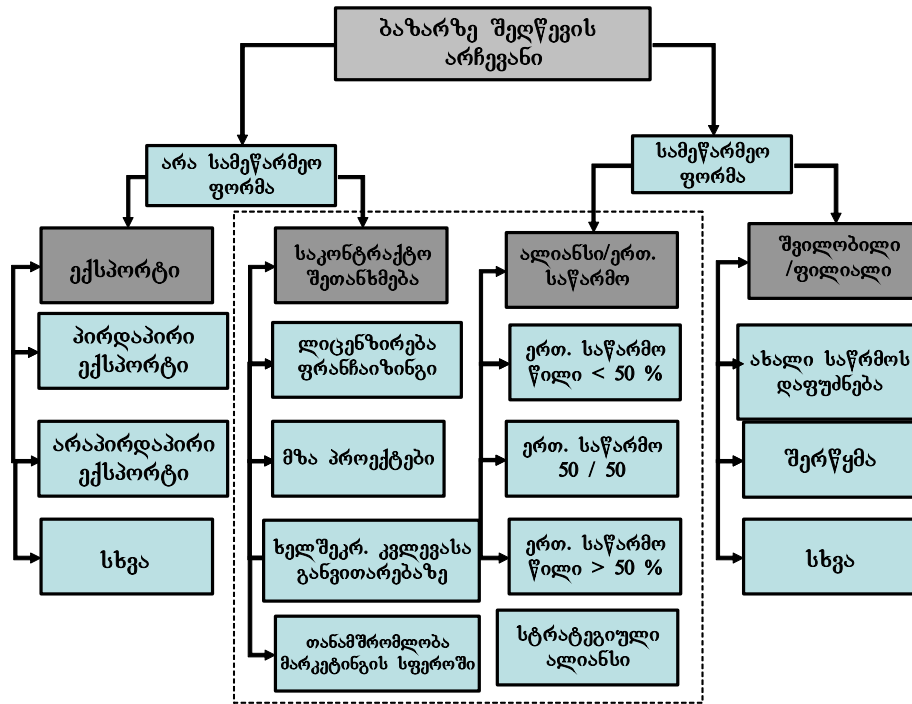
ბაზარზე შეღწევის არჩევანი

არა სამეწარმეო ფორმა

სამეწარმეო ფორმა

ექსპორტი

პირდაპირი ექსპორტი

არაპირდაპირი ექსპორტი

სხვა

საკონტრაქტო შეთანხმება

ლიცენზირება ფრანჩაიზინგი

მზა პროექტები

ხელშეკრ. კვლევასა განვითარებაზე

თანამშრომლობა მარკეტინგის სფეროში

ალიანსი/ერთ. საწარმო

ერთ. საწარმო წილი < 50 %

ერთ. საწარმო 50 / 50

ერთ. საწარმო წილი > 50 %

სტრატეგიული ალიანსი

შვილობილი /ფილიალი

ახალი საწრმოს დაფუძნება

შერწყმა

სხვა